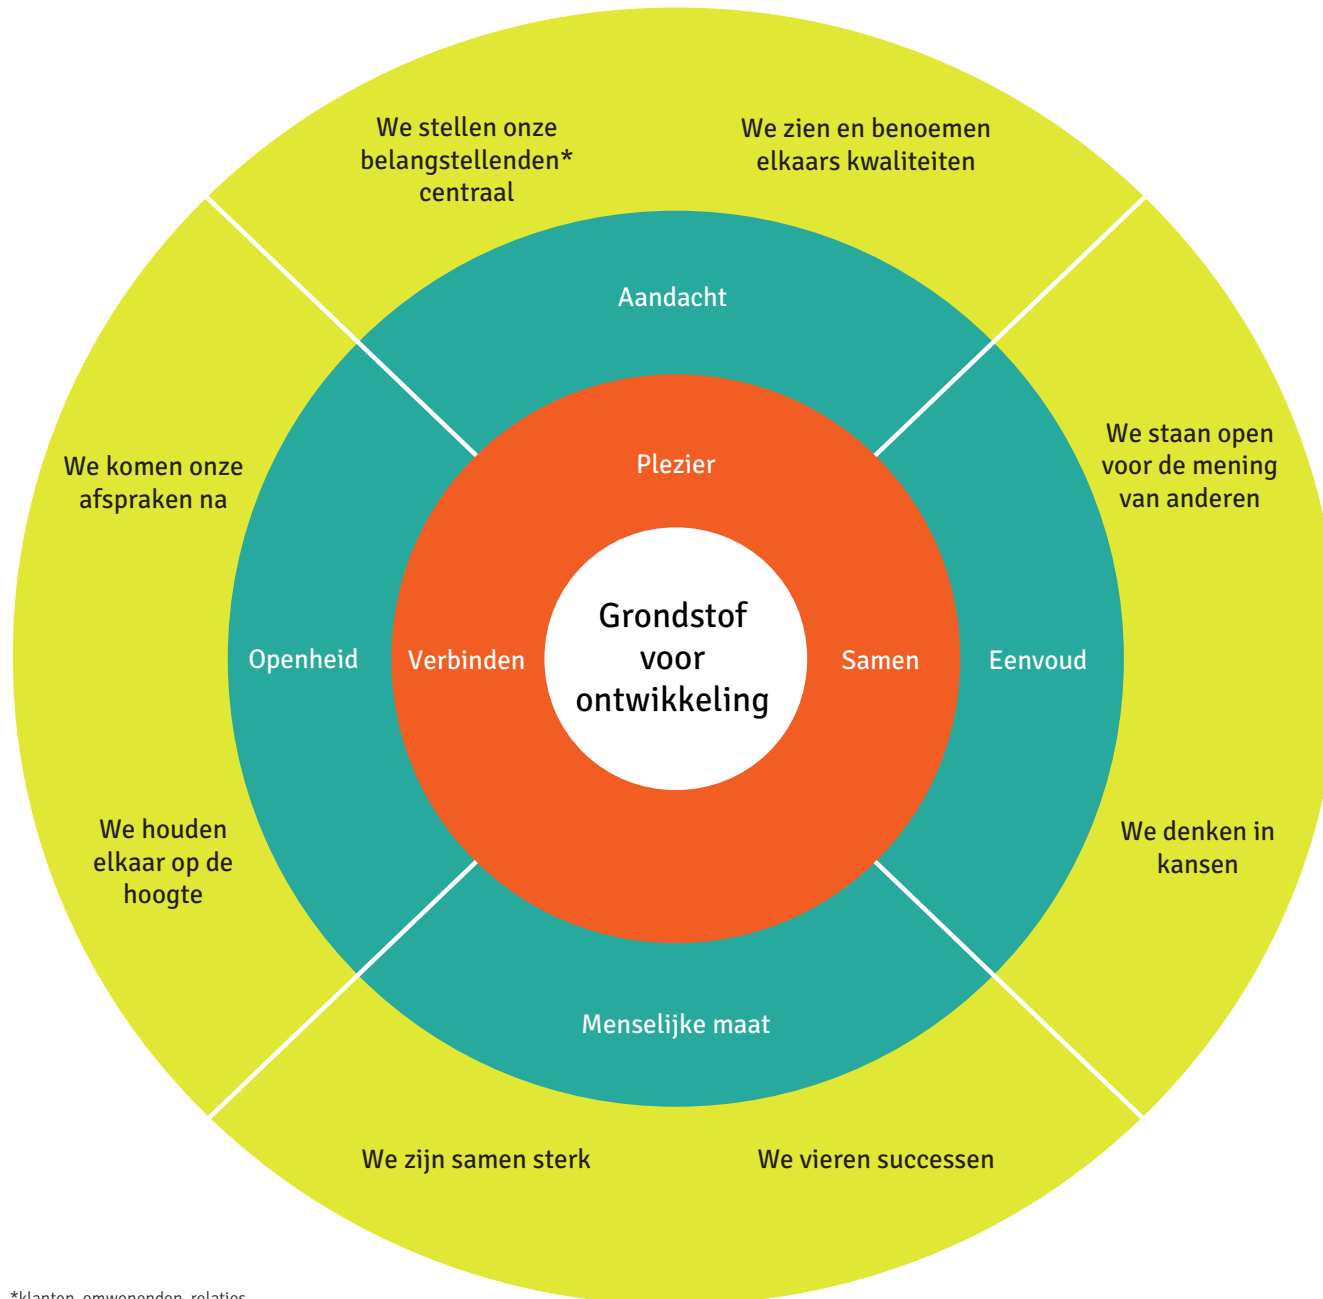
We stellen onze belangstellenden* centraal

We zien en benoemen elkaars kwaliteiten

Aandacht

We komen onze afspraken na

We staan open voor de mening van anderen

Plezier

Openheid

Verbinden

Grondstof voor ontwikkeling

Samen

Eenvoud

We houden elkaar op de hoogte

We denken in kansen

Menselijke maat

We zijn samen sterk

We vieren successen

*klanten, omwonenden, relaties